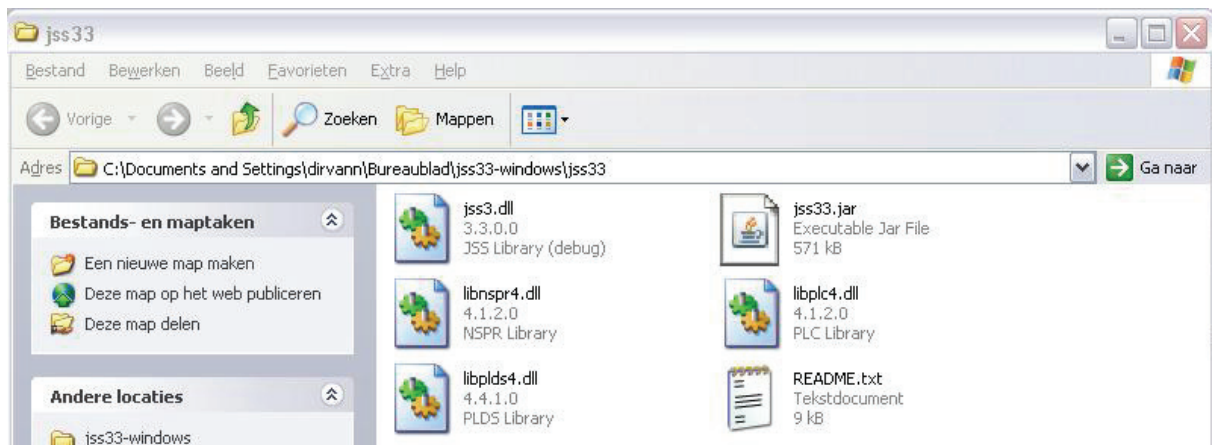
jss33

Bestand Bewerken Beeld Favorieten Extra Help

Vorige Zoeken Mappen

Adres C:\Documents and Settings\dirvann\Bureaublad\jss33-windows\jss33 Ga naar

Bestands- en maptaken

Een nieuwe map maken
Deze map op het web publiceren
Deze map delen

Andere locaties

jss33-windows

jss3.dll
3.3.0.0
JSS Library (debug)

jss33.jar
Executable Jar File
571 kB

libnspr4.dll
4.1.2.0
NSPR Library

libplc4.dll
4.1.2.0
PLC Library

libplds4.dll
4.4.1.0
PLDS Library

README.txt
Tekstdocument
9 kB